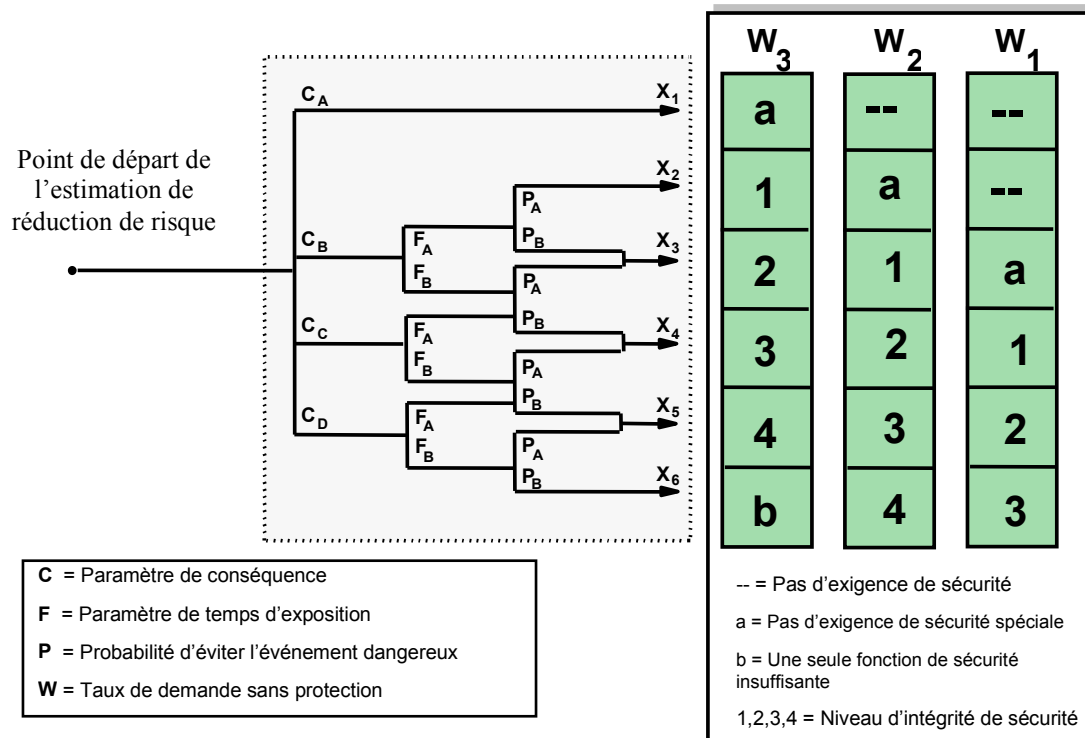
Point de départ de l’estimation de réduction de risque

$C_A$

$C_B$

$C_C$

$C_D$

$F_A$

$F_B$

$F_A$

$F_B$

$F_A$

$F_B$

$P_A$

$P_B$

$P_A$

$P_B$

$P_A$

$P_B$

$P_A$

$P_B$

$X_1$

$X_2$

$X_3$

$X_4$

$X_5$

$X_6$

| $W_3$ | $W_2$ | $W_1$ |
|---|---|---|
| a | -- | -- |
| 1 | a | -- |
| 2 | 1 | a |
| 3 | 2 | 1 |
| 4 | 3 | 2 |
| b | 4 | 3 |

-- = Pas d’exigence de sécurité

a = Pas d’exigence de sécurité spéciale

b = Une seule fonction de sécurité insuffisante

1,2,3,4 = Niveau d’intégrité de sécurité

C = Paramètre de conséquence

F = Paramètre de temps d’exposition

P = Probabilité d’éviter l’événement dangereux

W = Taux de demande sans protection